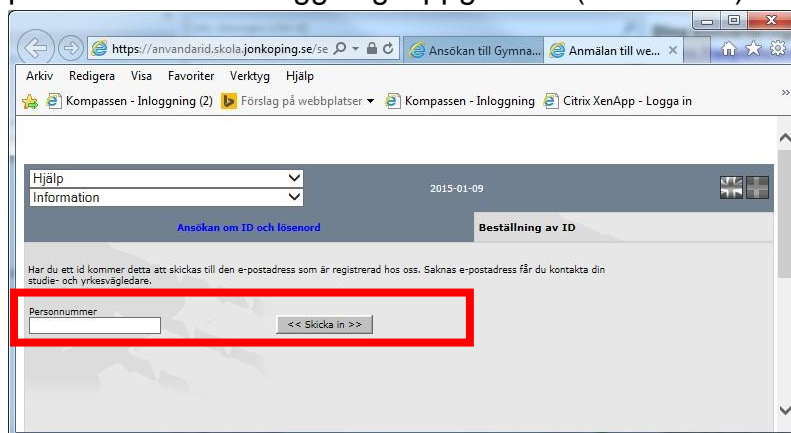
https://anvandarid.skola.jonkoping.se/se

Ansökan till Gymna...

Anmälan till we...

Arkiv Redigera Visa Favoriter Verktyg Hjälp

Kompassen - Inloggning (2) Förslag på webbplatser Kompassen - Inloggning Citrix XenApp - Logga in

Hjälp

Information

2015-01-09

Ansökan om ID och lösenord

Beställning av ID

Har du ett id kommer detta att skickas till den e-postadress som är registrerad hos oss. Saknas e-postadress får du kontakta din studie- och yrkesvägledare.

Personnummer

<< Skicka in >>